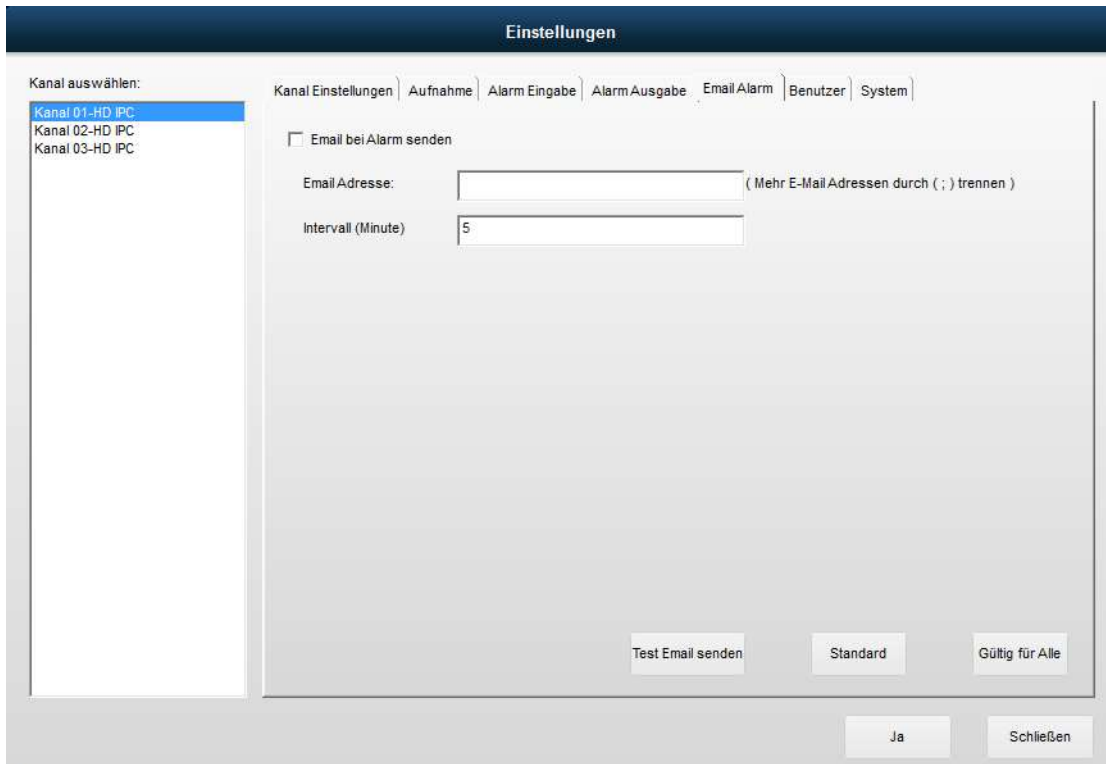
Einstellungen

Kanal auswählen:

Kanal 01-HD IPC
Kanal 02-HD IPC
Kanal 03-HD IPC

Kanal Einstellungen | Aufnahme | Alarm Eingabe | Alarm Ausgabe | Email Alarm | Benutzer | System

Email bei Alarm senden

Email Adresse: ( Mehr E-Mail Adressen durch ( ; ) trennen )

Intervall (Minute) 5

Test Email senden

Standard

Gültig für Alle

Ja

Schließen